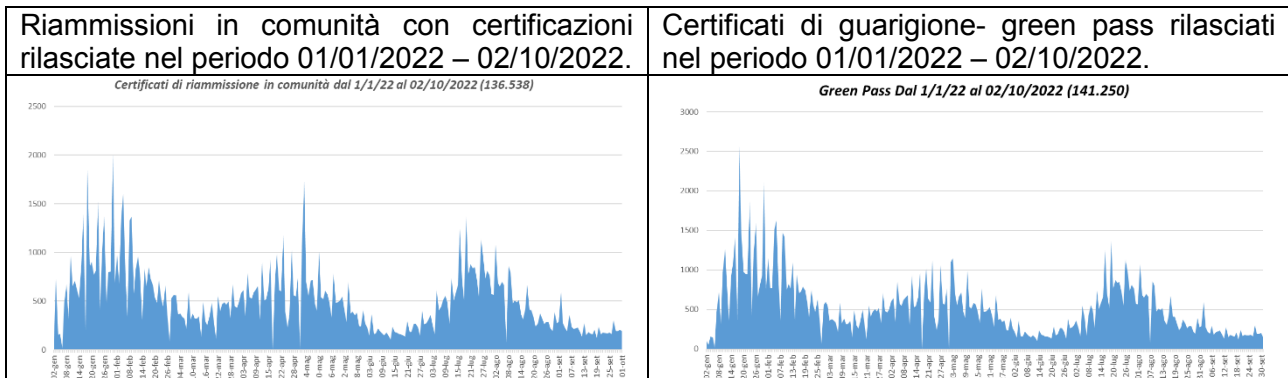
| Riammissioni in comunità con certificazioni rilasciate nel periodo 01/01/2022 – 02/10/2022. | Certificati di guarigione- green pass rilasciati nel periodo 01/01/2022 – 02/10/2022. |
|---|---|
| Certificati di riammissione in comunità dal 1/1/22 al 02/10/2022 (136.538) 2500 2000 1500 1000 500 0 02-gen 08-gen 14-gen 20-gen 26-gen 01-feb 08-feb 14-feb 20-feb 26-feb 04-mar 10-mar 16-mar 22-mar 28-mar 03-apr 09-apr 15-apr 22-apr 28-apr 04-mag 10-mag 16-mag 22-mag 28-mag 03-giu 09-giu 15-giu 21-giu 27-giu 03-lug 09-lug 15-lug 21-lug 27-lug 02-ago 08-ago 14-ago 20-ago 26-ago 01-set 07-set 13-set 19-set 25-set 01-ott | Green Pass Dal 1/1/22 al 02/10/2022 (141.250) 3000 2500 2000 1500 1000 500 0 02-gen 08-gen 14-gen 20-gen 26-gen 01-feb 07-feb 13-feb 19-feb 25-feb 03-mar 09-mar 15-mar 21-mar 27-mar 02-apr 08-apr 14-apr 21-apr 27-apr 03-mag 09-mag 15-mag 21-mag 27-mag 02-giu 08-giu 14-giu 20-giu 26-giu 02-lug 08-lug 14-lug 20-lug 26-lug 01-ago 07-ago 13-ago 19-ago 25-ago 31-ago 06-set 12-set 18-set 24-set 30-set |